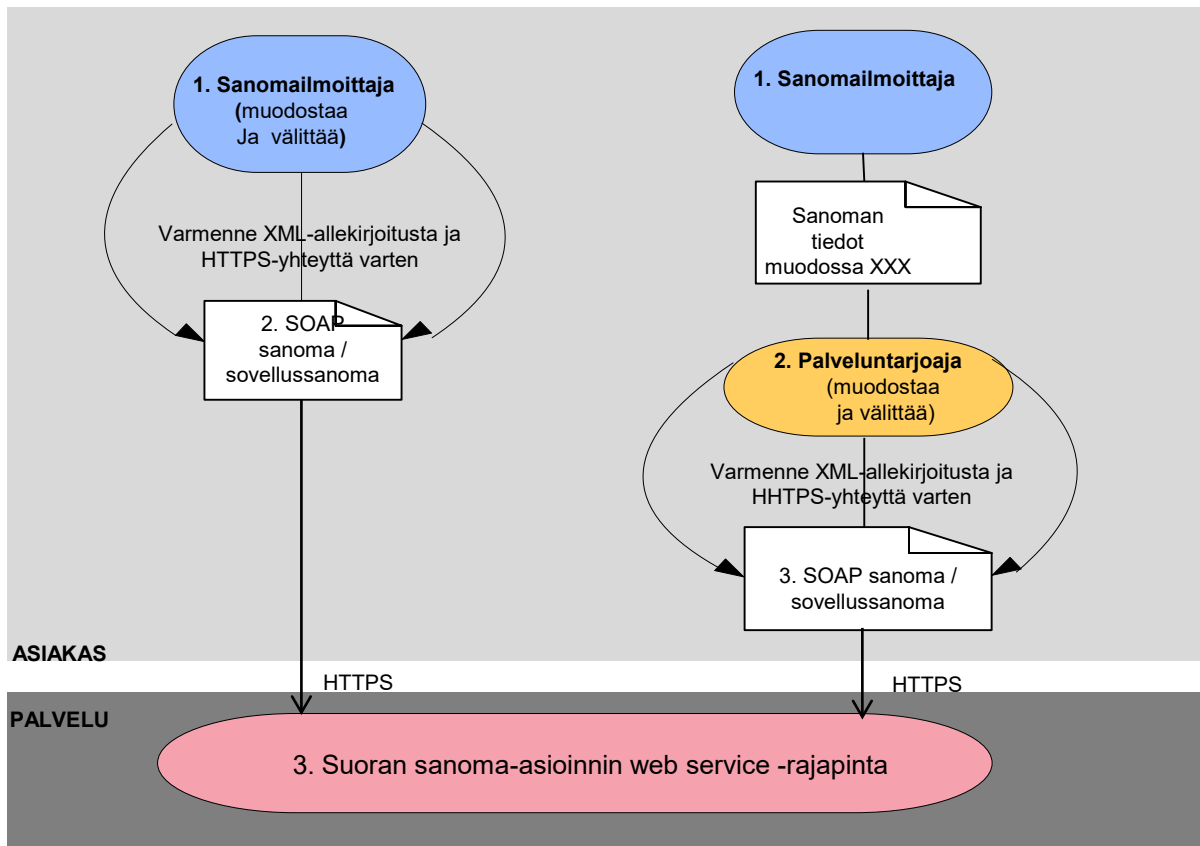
1. Sanomailmoittaja (muodostaa Ja välittää)

Varmenne XML-allekirjoitusta ja HTTPS-yhteyttä varten

2. SOAP sanoma / sovellussanoma

1. Sanomailmoittaja

Sanoman tiedot muodossa XXX

2. Palveluntarjoaja (muodostaa ja välittää)

Varmenne XML-allekirjoitusta ja HHTPS-yhteyttä varten

3. SOAP sanoma / sovellussanoma

ASIAKAS

HTTPS

HTTPS

PALVELU

3. Suoran sanoma-asioinnin web service -rajapinta